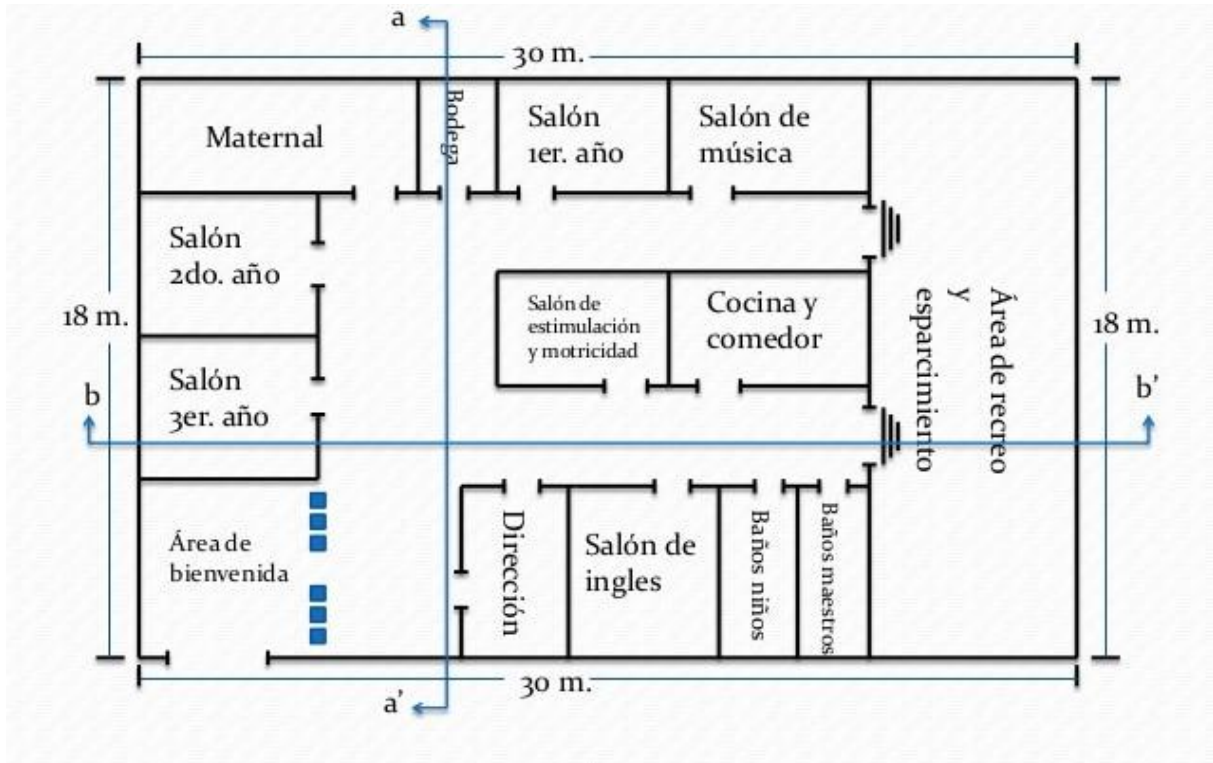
a

30 m.

Maternal

Bodega

Salón 1er. año

Salón de música

Salón 2do. año

18 m.

Salón de estimulación y motricidad

Cocina y comedor

Área de recreo y esparcimiento

18 m.

Salón 3er. año

b

b'

Área de bienvenida

Dirección

Salón de ingles

Baños niños

Baños maestros

30 m.

a'